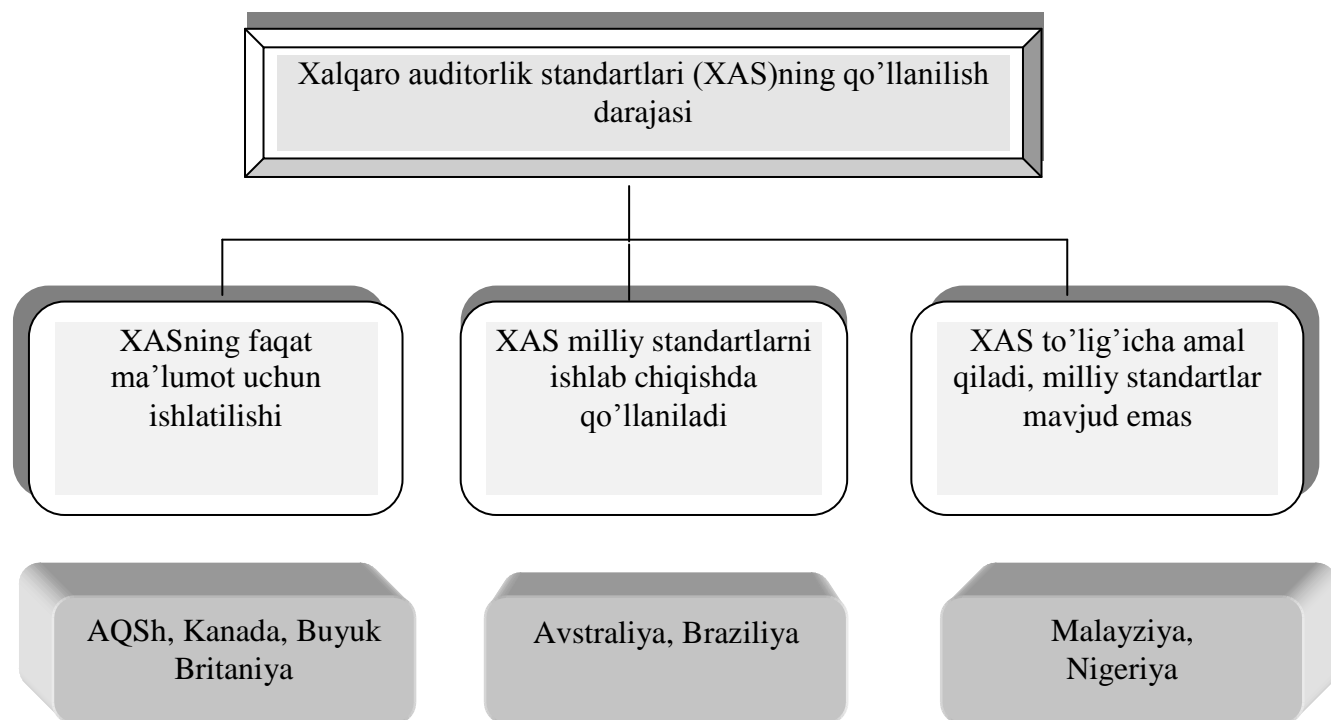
Xalqaro auditorlik standartlari (XAS)ning qo’llanilish darajasi

XASning faqat ma’lumot uchun ishlatilishi

XAS milliy standartlarni ishlab chiqishda qo’llaniladi

XAS to’lig’icha amal qiladi, milliy standartlar mavjud emas

AQSh, Kanada, Buyuk Britaniya

Avstraliya, Braziliya

Malayziya, Nigeriya